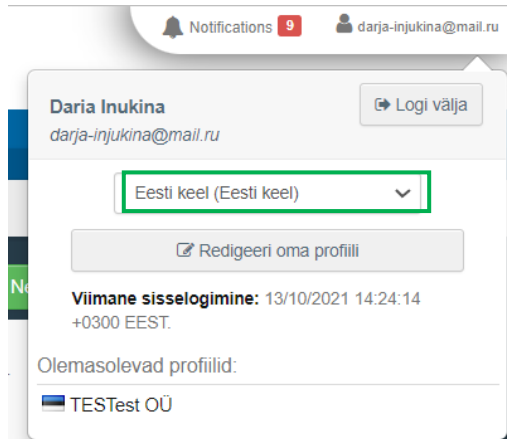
Notifications 9 darja-injukina@mail.ru

Daria Inukina
darja-injukina@mail.ru

Logi välja

Eesti keel (Eesti keel)

Redigeeri oma profiili

Viimane sisselogimine: 13/10/2021 14:24:14 +0300 EEST.

Olemasolevad profiilid:

TESTest OÜ

Ne